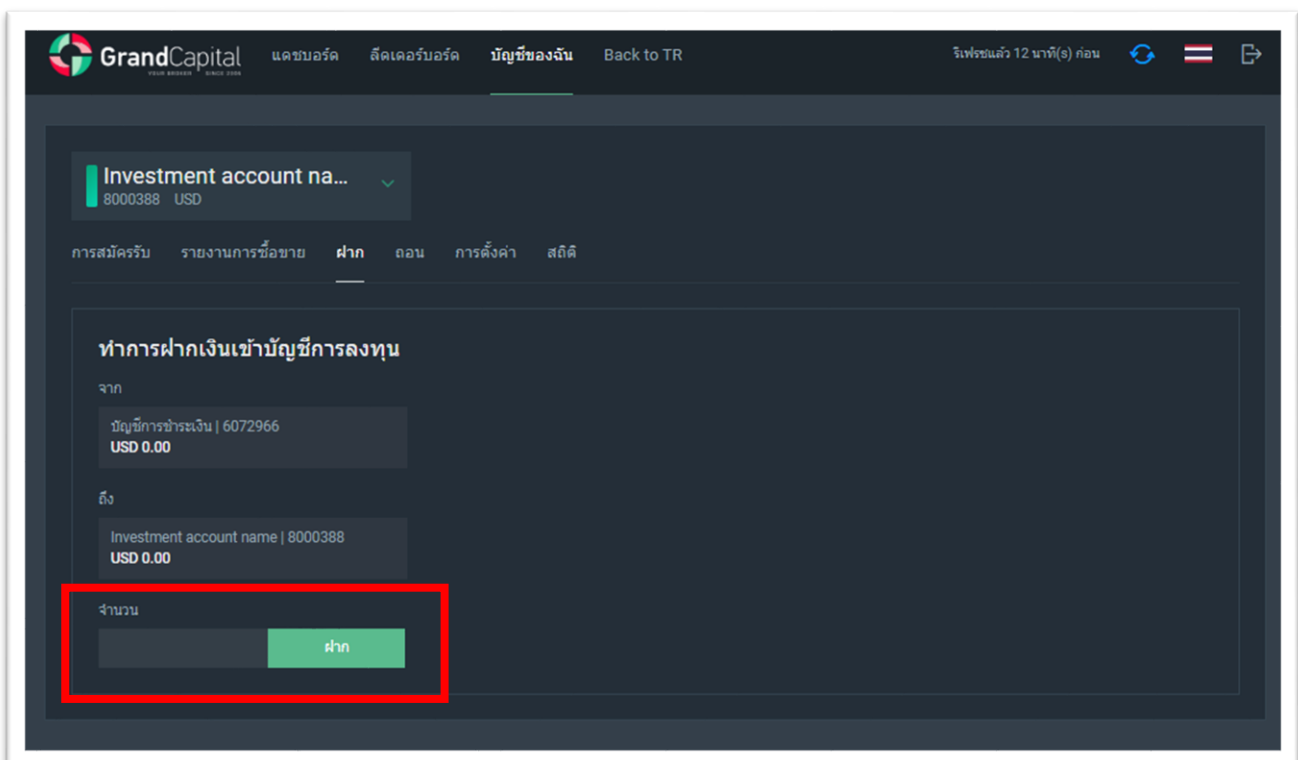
GrandCapital
YOUR BROKER SINCE 2006

แดชบอร์ด ลีดเดอร์บอร์ด บัญชีของฉัน Back to TR

รีเฟรชแล้ว 12 นาที(s) ก่อน

Investment account na...
8000388 USD

การสมัครรับ รายงานการซื้อขาย ฝาก ถอน การตั้งค่า สถิติ

ทำการฝากเงินเข้าบัญชีการลงทุน

จาก

บัญชีการชำระเงิน | 6072966
USD 0.00

ถึง

Investment account name | 8000388
USD 0.00

จำนวน

ฝาก